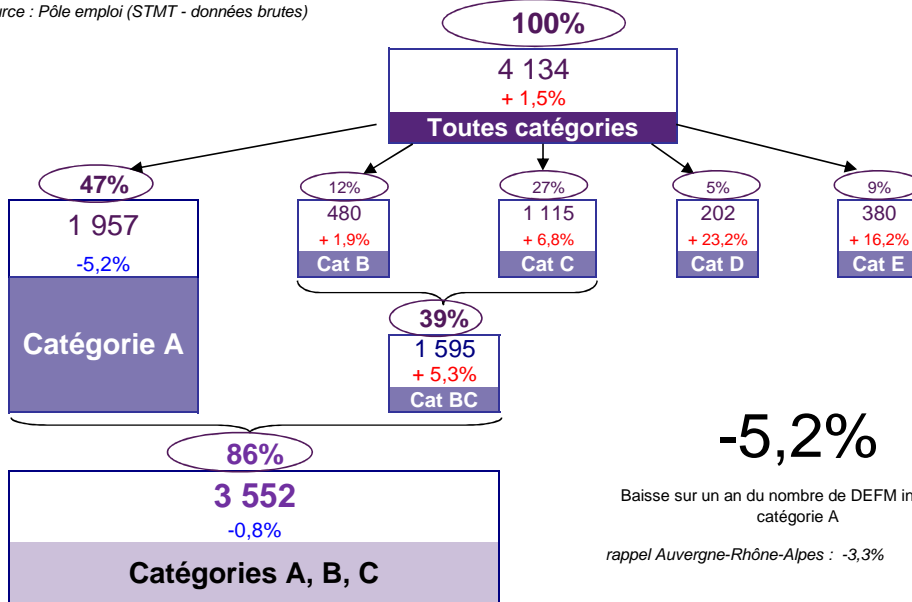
rce : Pôle emploi (STMT - données brutes)

100%
4 134
+ 1,5%
Toutes catégories

47%
1 957
-5,2%
Catégorie A

12%
480
+ 1,9%
Cat B

27%
1 115
+ 6,8%
Cat C

5%
202
+ 23,2%
Cat D

9%
380
+ 16,2%
Cat E

39%
1 595
+ 5,3%
Cat BC

86%
3 552
-0,8%
Catégories A, B, C

-5,2%

Baisse sur un an du nombre de DEFM in catégorie A

rappel Auvergne-Rhône-Alpes : -3,3%